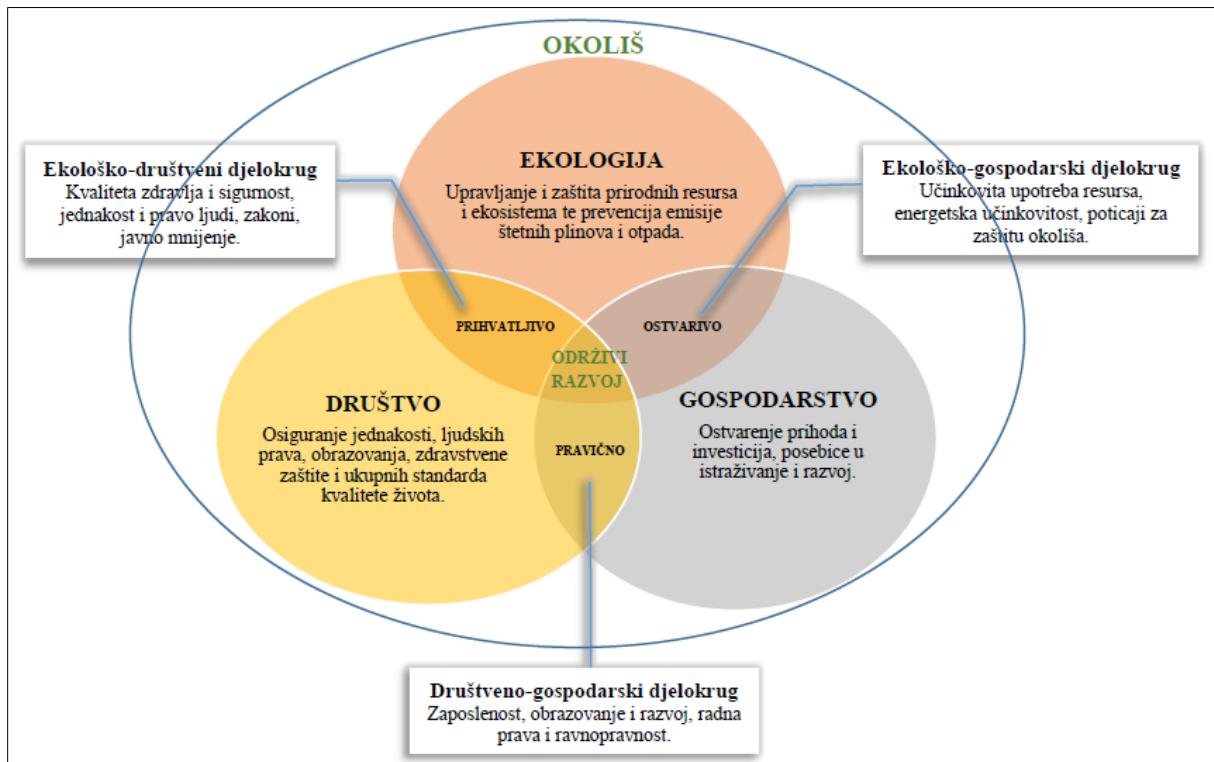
OKOLIŠ

Ekološko-društveni djelokrug
Kvaliteta zdravlja i sigurnost, jednakost i pravo ljudi, zakoni, javno mnijenje.

EKOLOGIJA
Upravljanje i zaštita prirodnih resursa i ekosistema te prevencija emisije štetnih plinova i otpada.

Ekološko-gospodarski djelokrug
Učinkovita upotreba resursa, energetska učinkovitost, poticaji za zaštitu okoliša.

PRIHVATLJIVO

OSTVARIVO

ODRŽIVI RAZVOJ

DRUŠTVO
Osiguranje jednakosti, ljudskih prava, obrazovanja, zdravstvene zaštite i ukupnih standarda kvalitete života.

PRAVIČNO

GOSPODARSTVO
Ostvarenje prihoda i investicija, posebice u istraživanje i razvoj.

Društveno-gospodarski djelokrug
Zaposlenost, obrazovanje i razvoj, radna prava i ravnopravnost.